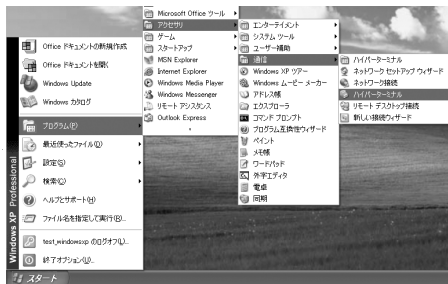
Office ドキュメントの新規作成
Office ドキュメントを開く
Windows Update
Windows カタログ
プログラム(P)
最近使ったファイル(D)
設定(S)
検索(C)
ヘルプとサポート(H)
ファイル名を指定して実行(R)...
test_windowsxp のログオフ(L)...
終了オプション(U)...
Windows XP Professional
スタート

Microsoft Office ツール
アクセサリ
ゲーム
スタートアップ
MSN Explorer
Internet Explorer
Windows Media Player
Windows Messenger
リモート アシスタンス
Outlook Express

エンターテイメント
システム ツール
ユーザー補助
通信
Windows XP ツアー
Windows ムービー メーカー
アドレス帳
エクスプローラ
コマンド プロンプト
プログラム互換性ウィザード
ペイント
メモ帳
ワードパッド
外字エディタ
電卓
同期

ハイパーターミナル
ネットワーク セットアップ ウィザード
ネットワーク接続
ハイパーターミナル
リモート デスクトップ接続
新しい接続ウィザード